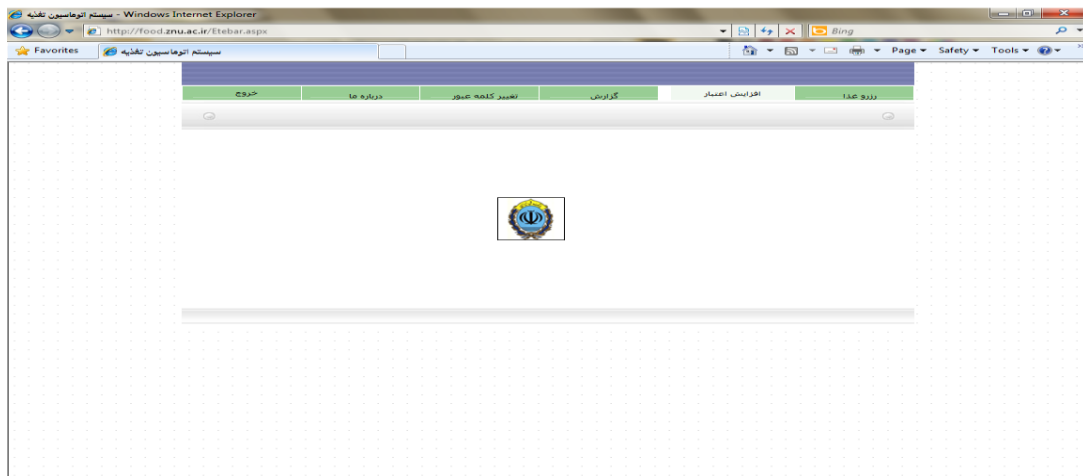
سیستم اتوماسیون تغذیه - Windows Internet Explorer

http://food.znu.ac.ir/Etebar.aspx

Bing

Favorites

سیستم اتوماسیون تغذیه

Page ▾ Safety ▾ Tools ▾

رزرو غذا | افزایش اعتبار | گزارش | تغییر کلمه عبور | درباره ما | خروج